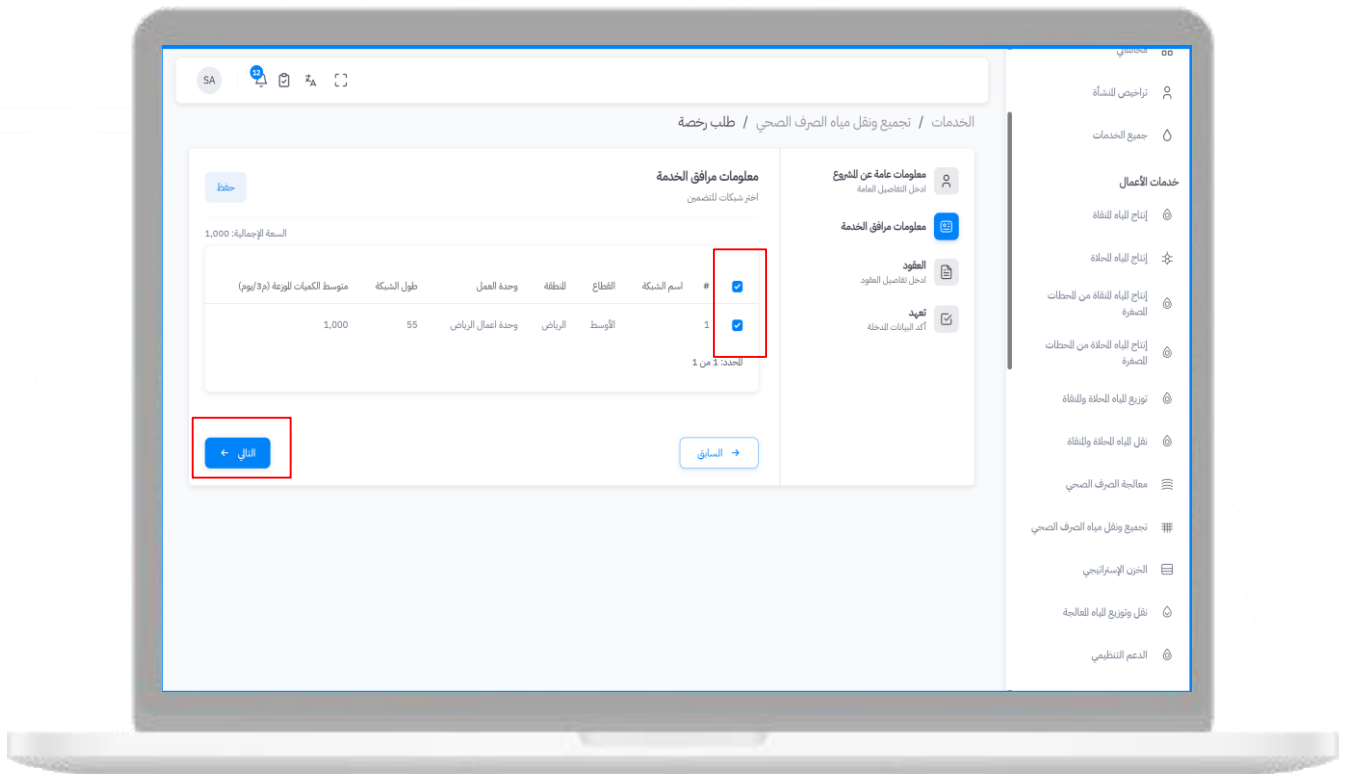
SA 12

الخدمات / تجميع ونقل مياه الصرف الصحي / طلب رخصة

مخططي
تراخيص المنشأة
جميع الخدمات
خدمات الأعمال
إنتاج المياه النقاة
إنتاج المياه المحلاة
إنتاج المياه النقاة من المحطات الصغيرة
إنتاج المياه المحلاة من المحطات الصغيرة
توزيع المياه المحلاة والنقاة
نقل المياه المحلاة والنقاة
معالجة الصرف الصحي
تجميع ونقل مياه الصرف الصحي
الخزن الإستراتيجي
نقل وتوزيع المياه المعالجة
الدعم التنظيمي

معلومات عامة عن المشروع
ادخل التفاصيل العامة
معلومات مرافق الخدمة
العقود
ادخل تفاصيل العقود
تعهد
أكد البيانات المدخلة

معلومات مرافق الخدمة
اختر شبكات للتضمين
حفظ

السعة الإجمالية: 1,000

| # | اسم الشبكة | القطاع | المنطقة | وحدة العمل | طول الشبكة | متوسط الكميات الموزعة (م3/يوم) |
|---|---|---|---|---|---|---|
| 1 | | الأوسط | الرياض | وحدة اعمال الرياض | 55 | 1,000 |

المحدد: 1 من 1

السابق
التالي